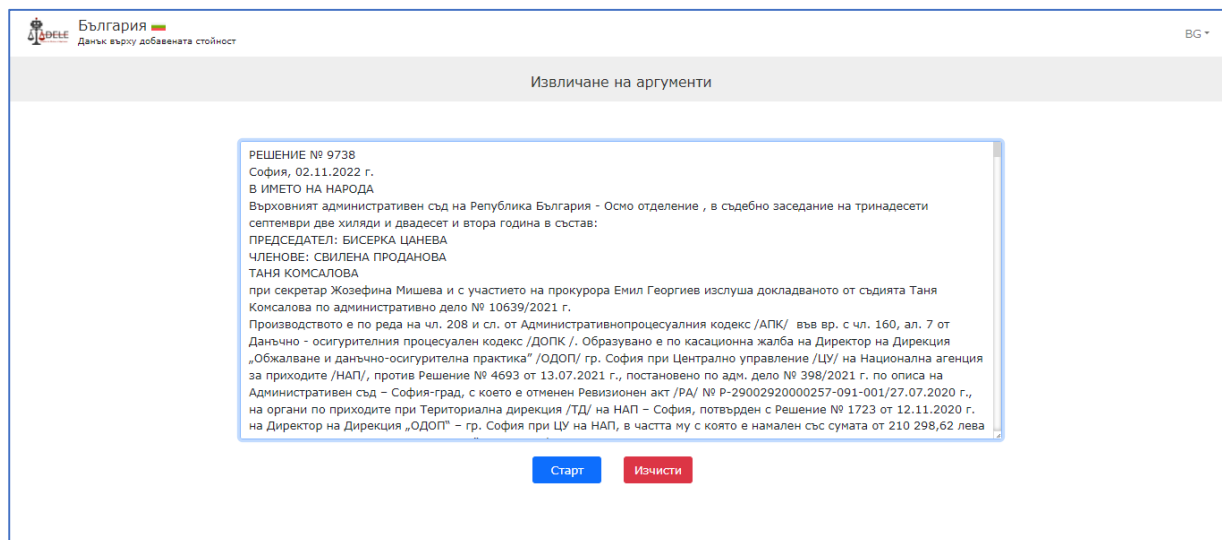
ADELE България
Данък върху добавената стойност

BG

Извличане на аргументи

РЕШЕНИЕ № 9738
София, 02.11.2022 г.
В ИМЕТО НА НАРОДА
Върховният административен съд на Република България - Осмо отделение , в съдебно заседание на тринадесети септември две хиляди и двадесет и втора година в състав:
ПРЕДСЕДАТЕЛ: БИСЕРКА ЦАНЕВА
ЧЛЕНОВЕ: СВИЛЕНА ПРОДАНОВА
ТАНЯ КОМСАЛОВА
при секретар Жозефина Мишева и с участието на прокурора Емил Георгиев изслуша докладваното от съдията Таня Комсалова по административно дело № 10639/2021 г.
Производството е по реда на чл. 208 и сл. от Административнопроцесуалния кодекс /АПК/ във вр. с чл. 160, ал. 7 от Данъчно - осигурителния процесуален кодекс /ДОПК /. Образувано е по касационна жалба на Директор на Дирекция „Обжалване и данъчно-осигурителна практика" /ОДОП/ гр. София при Централно управление /ЦУ/ на Национална агенция за приходите /НАП/, против Решение № 4693 от 13.07.2021 г., постановено по адм. дело № 398/2021 г. по описа на Административен съд – София-град, с което е отменен Ревизионен акт /РА/ № Р-29002920000257-091-001/27.07.2020 г., на органи по приходите при Териториална дирекция /ТД/ на НАП – София, потвърден с Решение № 1723 от 12.11.2020 г. на Директор на Дирекция „ОДОП" – гр. София при ЦУ на НАП, в частта му с която е намален със сумата от 210 298,62 лева

Старт

Изчисти